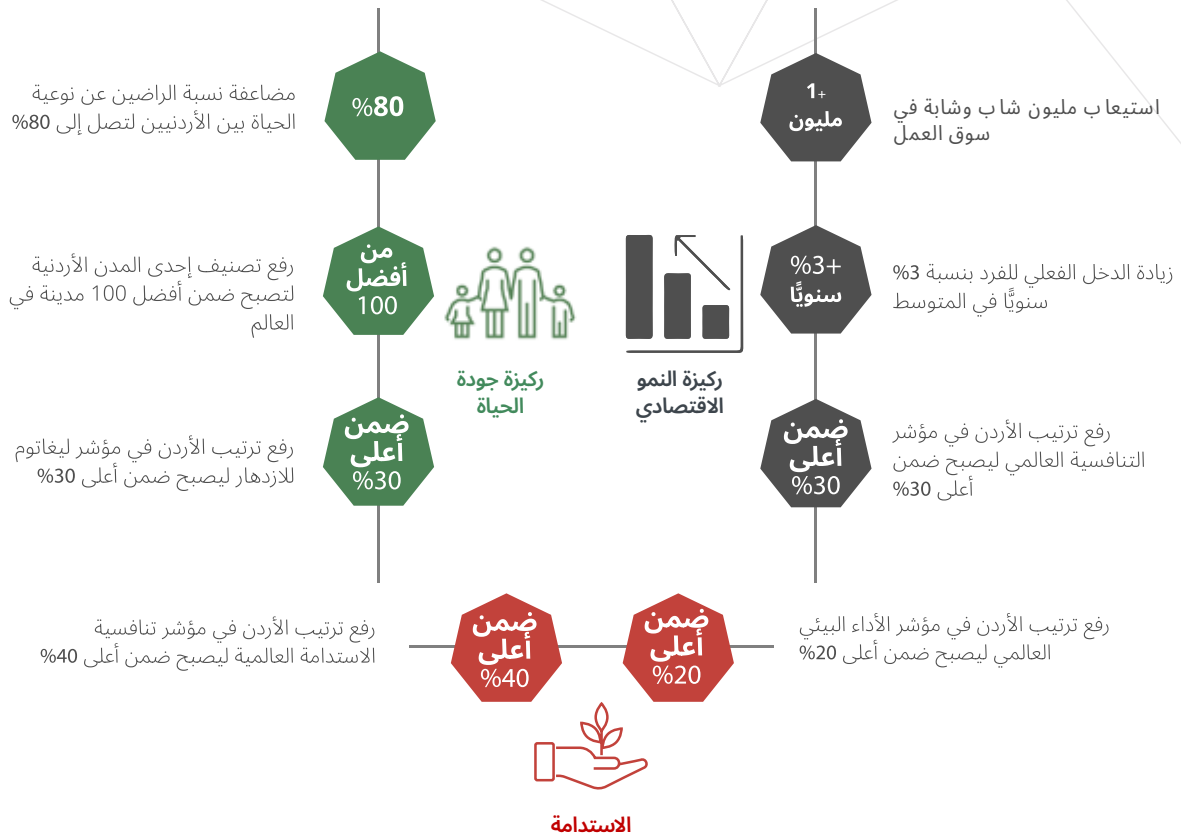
+1
مليون

استيعاب مليون شاب وشابة في سوق العمل

%80

مضاعفة نسبة الراضين عن نوعية الحياة بين الأردنيين لتصل إلى 80%

+3%
سنويًا

زيادة الدخل الفعلي للفرد بنسبة 3% سنويًا في المتوسط

من
أفضل
100

رفع تصنيف إحدى المدن الأردنية لتصبح ضمن أفضل 100 مدينة في العالم

ركيزة النمو الاقتصادي

ركيزة جودة الحياة

ضمن
أعلى
%30

رفع ترتيب الأردن في مؤشر التنافسية العالمي ليصبح ضمن أعلى 30%

ضمن
أعلى
%30

رفع ترتيب الأردن في مؤشر ليغاتوم للازدهار ليصبح ضمن أعلى 30%

ضمن
أعلى
%20

رفع ترتيب الأردن في مؤشر الأداء البيئي العالمي ليصبح ضمن أعلى 20%

ضمن
أعلى
%40

رفع ترتيب الأردن في مؤشر تنافسية الاستدامة العالمية ليصبح ضمن أعلى 40%

الاستدامة